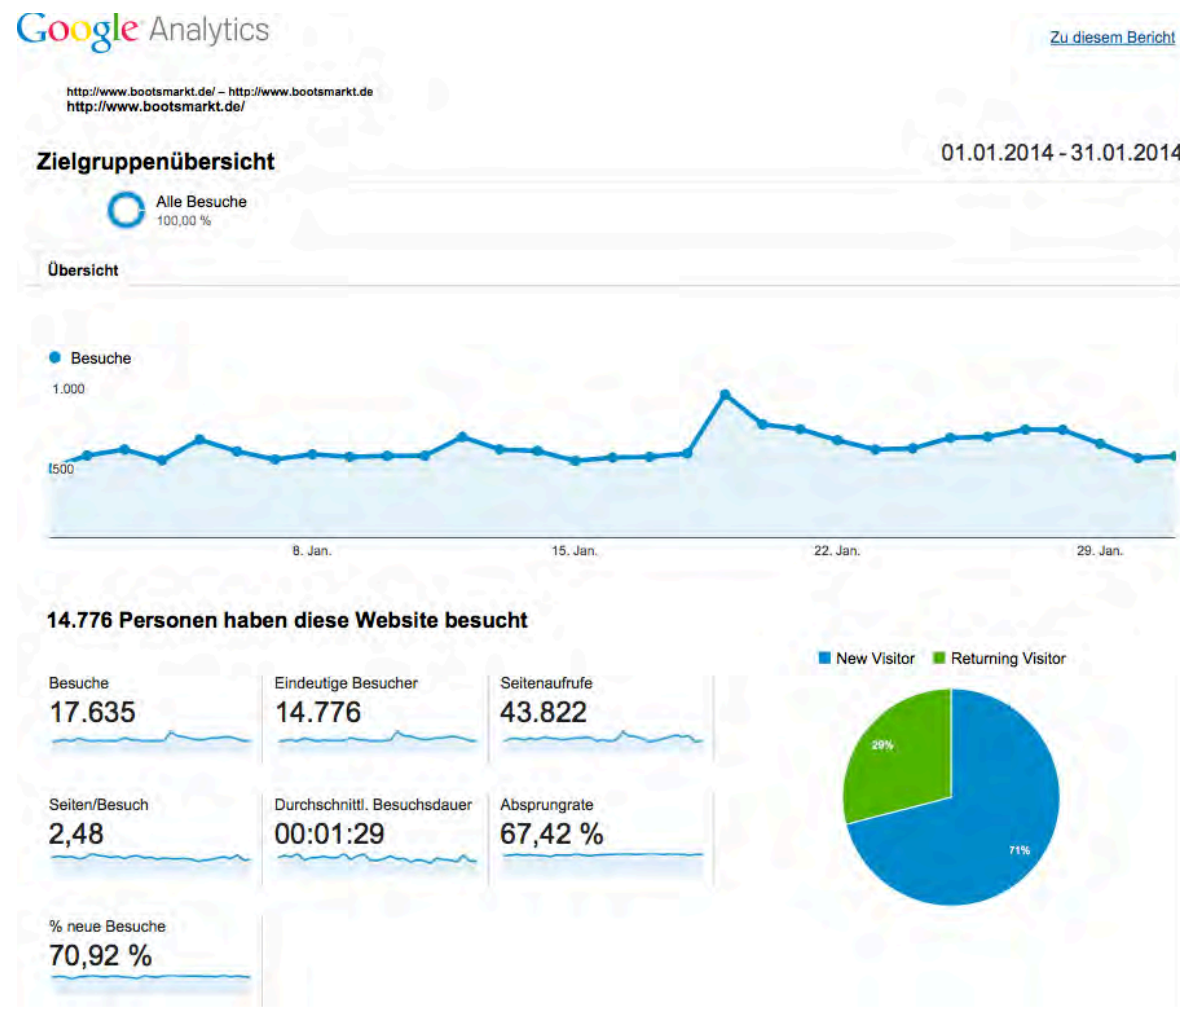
Google Analytics

Zu diesem Bericht

http://www.bootsmarkt.de/ – http://www.bootsmarkt.de
http://www.bootsmarkt.de/

Zielgruppenübersicht

01.01.2014 - 31.01.2014

Alle Besuche
100,00 %

Übersicht

Besuche

1.000

500

8. Jan.
15. Jan.
22. Jan.
29. Jan.

14.776 Personen haben diese Website besucht

New Visitor
Returning Visitor

Besuche
17.635

Eindeutige Besucher
14.776

Seitenaufrufe
43.822

29%

71%

Seiten/Besuch
2,48

Durchschnittl. Besuchsdauer
00:01:29

Absprungrate
67,42 %

% neue Besuche
70,92 %